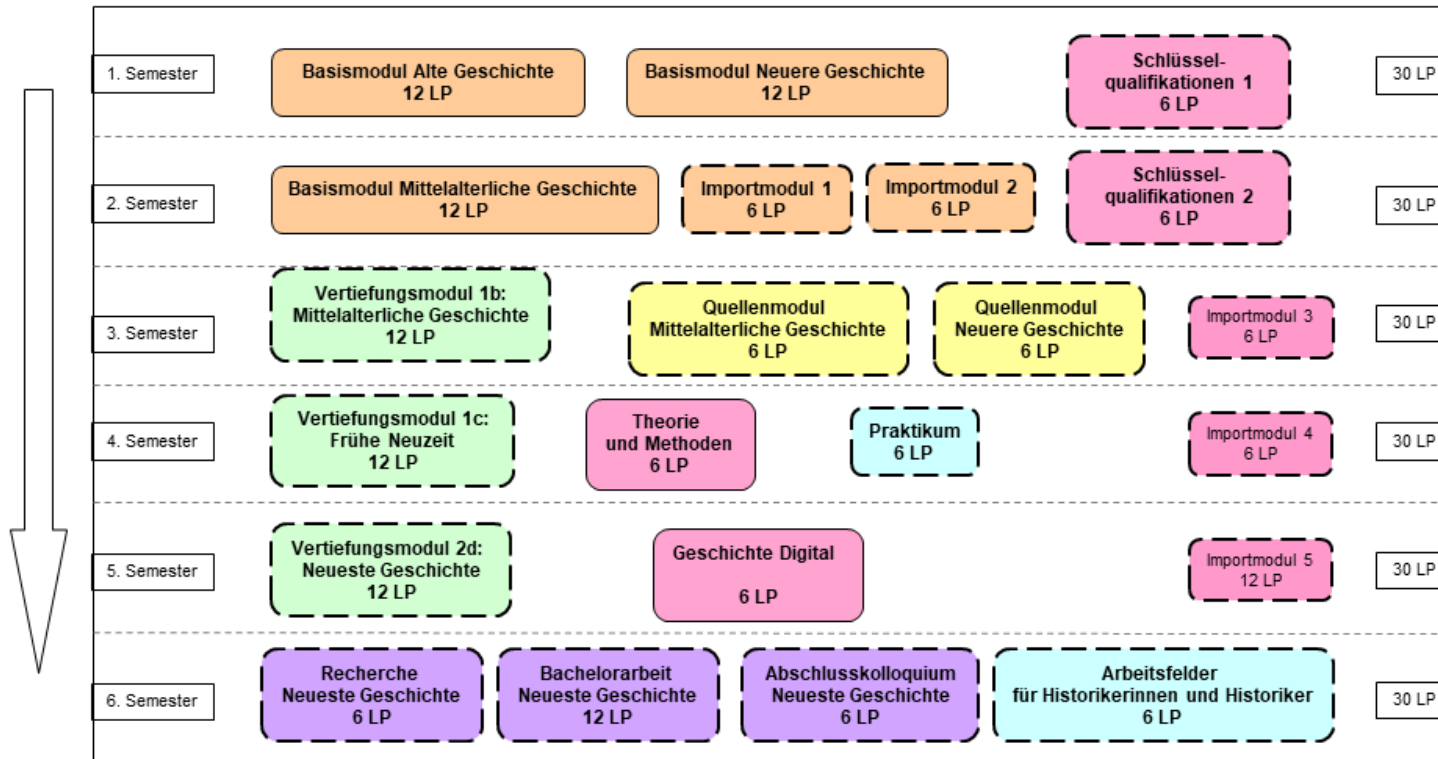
1. Semester
Basismodul Alte Geschichte
12 LP
Basismodul Neuere Geschichte
12 LP
Schlüsselqualifikationen 1
6 LP
30 LP

2. Semester
Basismodul Mittelalterliche Geschichte
12 LP
Importmodul 1
6 LP
Importmodul 2
6 LP
Schlüsselqualifikationen 2
6 LP
30 LP

3. Semester
Vertiefungsmodul 1b:
Mittelalterliche Geschichte
12 LP
Quellenmodul
Mittelalterliche Geschichte
6 LP
Quellenmodul
Neuere Geschichte
6 LP
Importmodul 3
6 LP
30 LP

4. Semester
Vertiefungsmodul 1c:
Frühe Neuzeit
12 LP
Theorie
und Methoden
6 LP
Praktikum
6 LP
Importmodul 4
6 LP
30 LP

5. Semester
Vertiefungsmodul 2d:
Neueste Geschichte
12 LP
Geschichte Digital
6 LP
Importmodul 5
12 LP
30 LP

6. Semester
Recherche
Neueste Geschichte
6 LP
Bachelorarbeit
Neueste Geschichte
12 LP
Abschlusskolloquium
Neueste Geschichte
6 LP
Arbeitsfelder
für Historikerinnen und Historiker
6 LP
30 LP